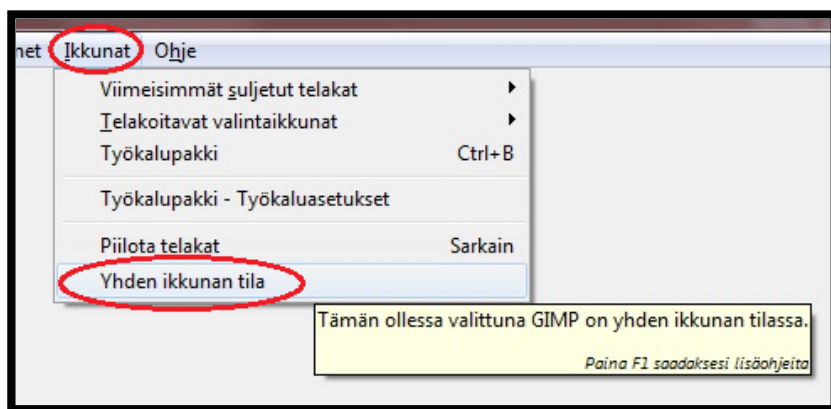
net Ikkunat Ohje

Viimeisimmät suljetut telakat

Telakoitavat valintaikkunat

Työkalupakki Ctrl+B

Työkalupakki - Työkaluasetukset

Piilota telakat Sarkain

Yhden ikkunan tila

Tämän ollessa valittuna GIMP on yhden ikkunan tilassa.

Paina F1 saadaksesi lisäohjeita